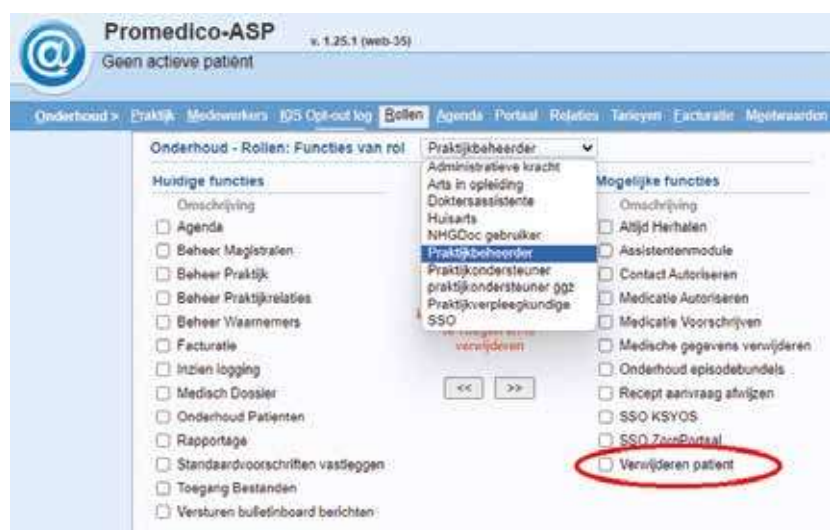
Promedico-ASP v. 1.25.1 (web-35)
Geen actieve patiënt

Onderhoud > Praktijk Medewerkers KIS Opt-out log Rollen Agenda Portaal Relaties Tarieven Facturatie Meetwaarden

Onderhoud - Rollen: Functies van rol Praktijkbeheerder

Administratieve kracht
Arts in opleiding
Doktersassistente
Huisarts
NHGDoc gebruiker
Praktijkbeheerder
Praktijkondersteuner
praktijkondersteuner ggz
Praktijkverpleegkundige
SSO

Huidige functies
Omschrijving
Agenda
Beheer Magistralen
Beheer Praktijk
Beheer Praktijkrelaties
Beheer Waarnemers
Facturatie
Inzien logging
Medisch Dossier
Onderhoud Patienten
Rapportage
Standaardvoorschriften vastleggen
Toegang Bestanden
Versturen bulletinboard berichten

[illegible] verwijderen

<< >>

Mogelijke functies
Omschrijving
Altijd Herhalen
Assistentenmodule
Contact Autoriseren
Medicatie Autoriseren
Medicatie Voorschrijven
Medische gegevens verwijderen
Onderhoud episodebundels
Recept aanvraag afwijzen
SSO KSYOS
SSO ZorgPortaal
Verwijderen patient